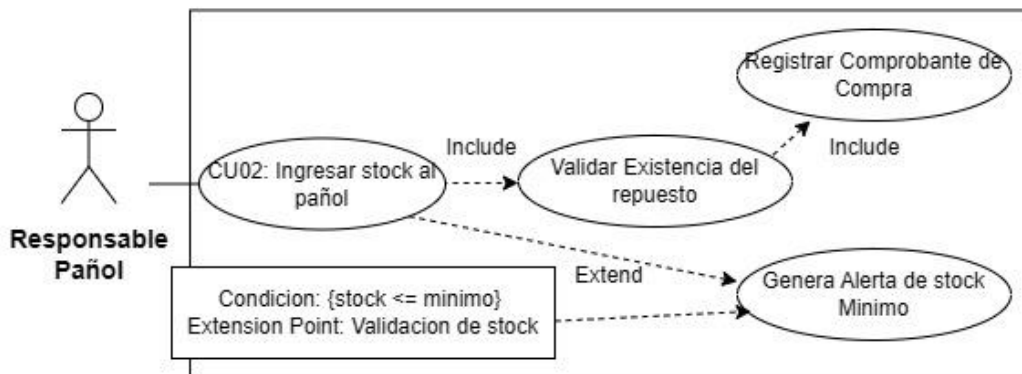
Responsable Pañol

CU02: Ingresar stock al pañol

Include

Validar Existencia del repuesto

Include

Registrar Comprobante de Compra

Extend

Genera Alerta de stock Minimo

Condicion: {stock <= minimo}
Extension Point: Validacion de stock